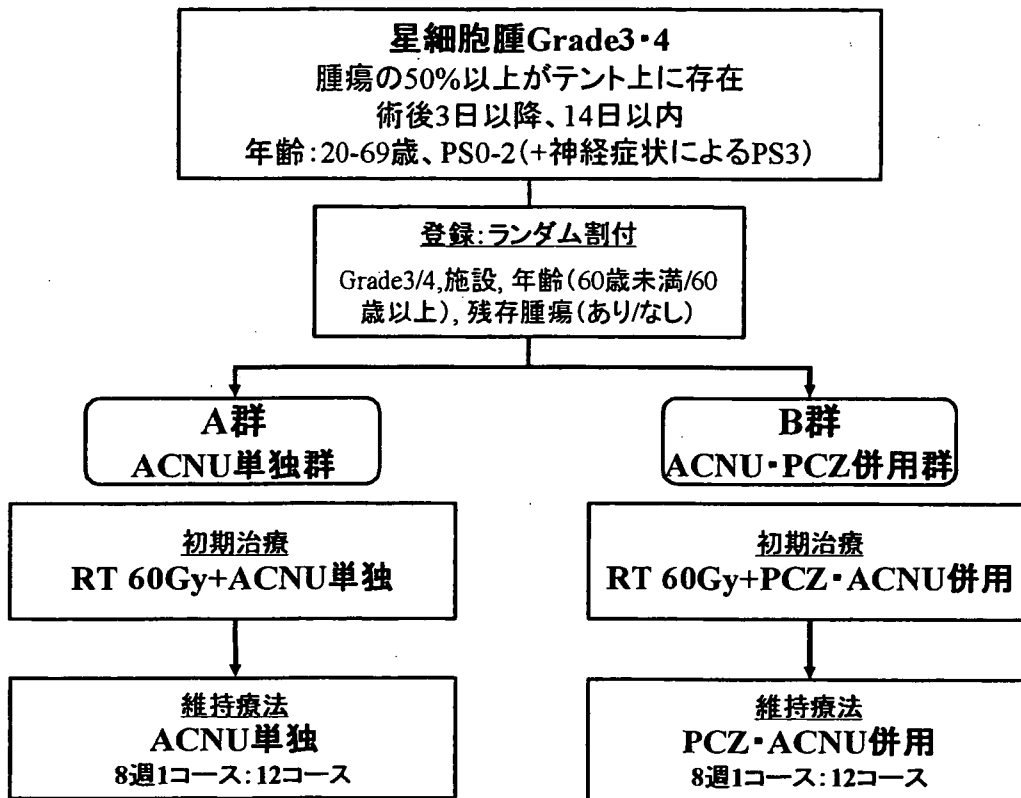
星細胞腫Grade3・4
腫瘍の50%以上がテント上に存在
術後3日以降、14日以内
年齢:20-69歳、PS0-2(+神経症状によるPS3)

登録:ランダム割付
Grade3/4,施設, 年齢(60歳未満/60歳以上), 残存腫瘍(あり/なし)

A群
ACNU単独群

B群
ACNU・PCZ併用群

初期治療
RT 60Gy+ACNU単独

初期治療
RT 60Gy+PCZ・ACNU併用

維持療法
ACNU単独
8週1コース:12コース

維持療法
PCZ・ACNU併用
8週1コース:12コース